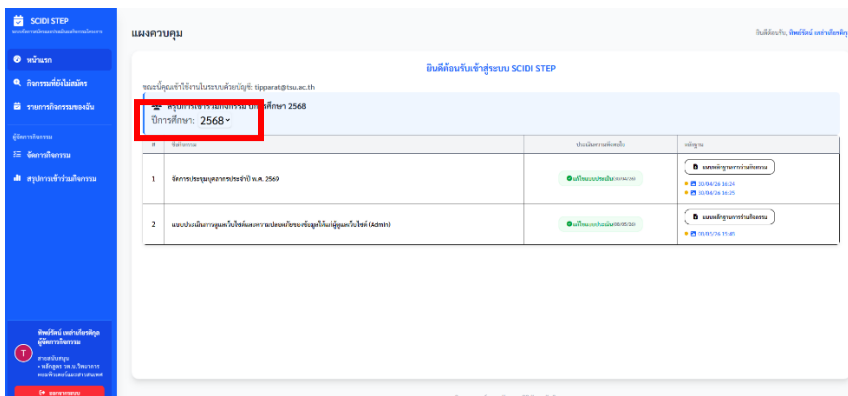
SCIDI STEP

หน้าแรก

กิจกรรมที่เปิดรับสมัคร

รายการกิจกรรมของฉัน

ผู้จัดการกิจกรรม

จัดการกิจกรรม

สรุปการเข้าร่วมกิจกรรม

ทิพย์รัตน์ เหล่าเกียรติกุล
ผู้จัดการกิจกรรม

T

ออกจากระบบ

แผงควบคุม

ยินดีต้อนรับ, ทิพย์รัตน์ เหล่าเกียรติกุล

ยินดีต้อนรับเข้าสู่ระบบ SCIDI STEP

ขณะนี้คุณเข้าใช้งานในระบบด้วยบัญชี: tipparat@tsu.ac.th

สรุปการเข้าร่วมกิจกรรม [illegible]ศึกษา 2568

ปีการศึกษา: 2568

| # | ชื่อกิจกรรม | ประเมินความพึงพอใจ | หลักฐาน |
|---|---|---|---|
| 1 | จัดการประชุมบุคลากรประจำปี พ.ศ. 2569 | แก้ไขแบบประเมิน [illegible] | แนบหลักฐานการร่วมกิจกรรม 30/04/26 16:24 30/04/26 16:25 |
| 2 | แบบประเมินการดูแลเว็บไซต์และความปลอดภัยของข้อมูลในเว็บผู้ดูแลเว็บไซต์ (Admin) | แก้ไขแบบประเมิน 08/05/26 | แนบหลักฐานการร่วมกิจกรรม 10/05/26 11:45 |